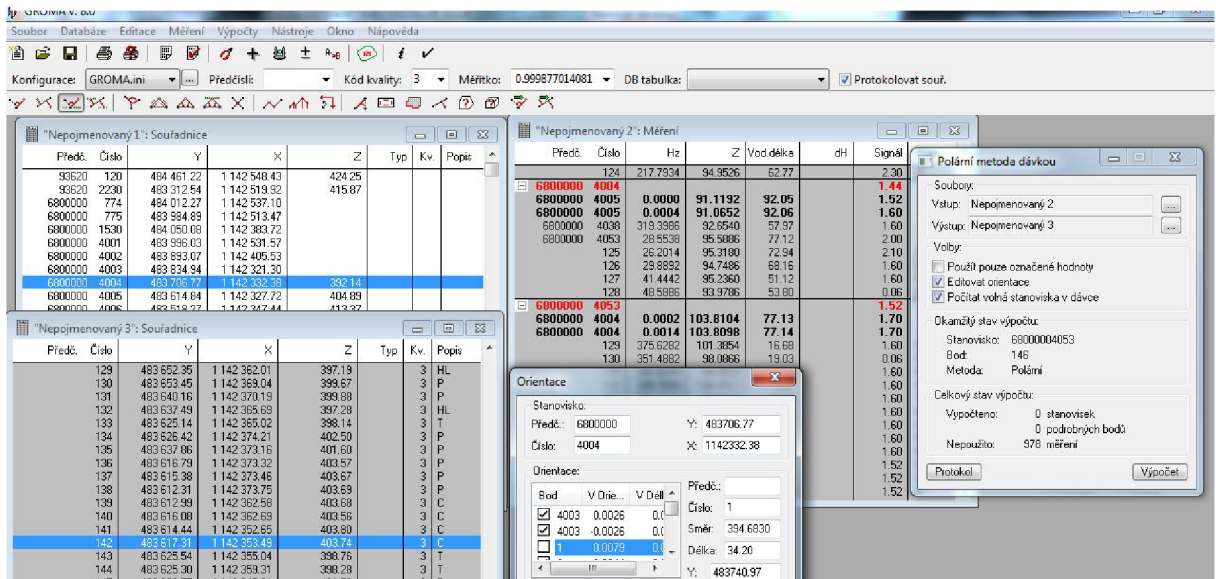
GROMA v. 8.0

Soubor Databáze Editace Měření Výpočty Nástroje Okno Nápověda

Konfigurace: GROMA.ini Předčíslí: Kód kvality: 3 Měřítko: 0.999877014081 DB tabulka: Protokolovat souř.

"Nepojmenovaný 1": Souřadnice

| Předč. | Číslo | Y | X | Z | Typ | Kv. | Popis |
|---|---|---|---|---|---|---|---|
| 93620 | 120 | 484 461.22 | 1 142 548.43 | 424.25 | | | |
| 93620 | 2230 | 483 312.54 | 1 142 519.92 | 415.87 | | | |
| 6800000 | 774 | 484 012.27 | 1 142 537.10 | | | | |
| 6800000 | 775 | 483 984.89 | 1 142 513.47 | | | | |
| 6800000 | 1530 | 484 050.08 | 1 142 383.72 | | | | |
| 6800000 | 4001 | 483 996.03 | 1 142 531.57 | | | | |
| 6800000 | 4002 | 483 893.07 | 1 142 405.53 | | | | |
| 6800000 | 4003 | 483 834.94 | 1 142 321.30 | | | | |
| 6800000 | 4004 | 483 706.77 | 1 142 332.38 | 392.14 | | | |
| 6800000 | 4005 | 483 614.84 | 1 142 327.72 | 404.89 | | | |

"Nepojmenovaný 3": Souřadnice

| Předč. | Číslo | Y | X | Z | Typ | Kv. | Popis |
|---|---|---|---|---|---|---|---|
| | 129 | 483 652.35 | 1 142 362.01 | 397.19 | | 3 | HL |
| | 130 | 483 653.45 | 1 142 369.04 | 399.67 | | 3 | P |
| | 131 | 483 640.16 | 1 142 370.19 | 399.88 | | 3 | P |
| | 132 | 483 637.49 | 1 142 365.69 | 397.28 | | 3 | HL |
| | 133 | 483 625.14 | 1 142 365.02 | 398.14 | | 3 | T |
| | 134 | 483 626.42 | 1 142 374.21 | 402.50 | | 3 | P |
| | 135 | 483 637.86 | 1 142 373.16 | 401.60 | | 3 | P |
| | 136 | 483 616.79 | 1 142 373.32 | 403.57 | | 3 | P |
| | 137 | 483 615.38 | 1 142 373.46 | 403.67 | | 3 | P |
| | 138 | 483 612.31 | 1 142 373.75 | 403.69 | | 3 | P |
| | 139 | 483 612.99 | 1 142 362.58 | 403.68 | | 3 | C |
| | 140 | 483 616.08 | 1 142 362.69 | 403.56 | | 3 | C |
| | 141 | 483 614.44 | 1 142 352.65 | 403.80 | | 3 | C |
| | 142 | 483 617.31 | 1 142 353.49 | 403.74 | | 3 | C |
| | 143 | 483 625.54 | 1 142 355.04 | 396.76 | | 3 | T |
| | 144 | 483 625.30 | 1 142 359.31 | 398.28 | | 3 | T |

"Nepojmenovaný 2": Měření

| Předč. | Číslo | Hz | Z | Vod.délka | dH | Signál |
|---|---|---|---|---|---|---|
| | 124 | 217.7934 | 94.9526 | 62.77 | | 2.30 |
| 6800000 | 4004 | | | | | 1.44 |
| 6800000 | 4005 | 0.0000 | 91.1192 | 92.05 | | 1.52 |
| 6800000 | 4005 | 0.0004 | 91.0652 | 92.06 | | 1.60 |
| 6800000 | 4038 | 319.3986 | 92.6540 | 57.97 | | 1.60 |
| 6800000 | 4053 | 28.5538 | 95.5086 | 77.12 | | 2.00 |
| | 125 | 26.2014 | 95.3180 | 72.94 | | 2.10 |
| | 126 | 29.8892 | 94.7486 | 68.16 | | 1.60 |
| | 127 | 41.4442 | 95.2360 | 51.12 | | 1.60 |
| | 128 | 48.5886 | 93.9706 | 53.80 | | 0.06 |
| 6800000 | 4053 | | | | | 1.52 |
| 6800000 | 4004 | 0.0002 | 103.8104 | 77.13 | | 1.70 |
| 6800000 | 4004 | 0.0014 | 103.8098 | 77.14 | | 1.70 |
| | 129 | 375.6282 | 101.3854 | 16.68 | | 1.60 |
| | 130 | 351.4882 | 98.0866 | 19.03 | | 0.06 |

1.60 1.60 1.60 1.60 1.60 1.60 1.60 1.60 1.52 1.52 1.52

Polární metoda dávkou
Soubory:
Vstup: Nepojmenovaný 2
Výstup: Nepojmenovaný 3
Volby:
Použít pouze označené hodnoty
Editovat orientace
Počítat volná stanoviska v dávce
Okamžitý stav výpočtu:
Stanovisko: 68000004053
Bod: 146
Metoda: Polární
Celkový stav výpočtu:
Vypočteno: 0 stanovisek
0 podrobných bodů
Nepoužito: 978 měření
Protokol
Výpočet

Orientace
Stanovisko:
Předč.: 6800000 Y: 483706.77
Číslo: 4004 X: 1142332.38
Orientace:
| Bod | V Orie... | V Délk |
|---|---|---|
| 4003 | 0.0026 | 0.( |
| 4003 | -0.0026 | 0.( |
| 1 | 0.0079 | 0. |
Předč.:
Číslo: 1
Směr: 394.6830
Délka: 34.20
Y: 483740.97